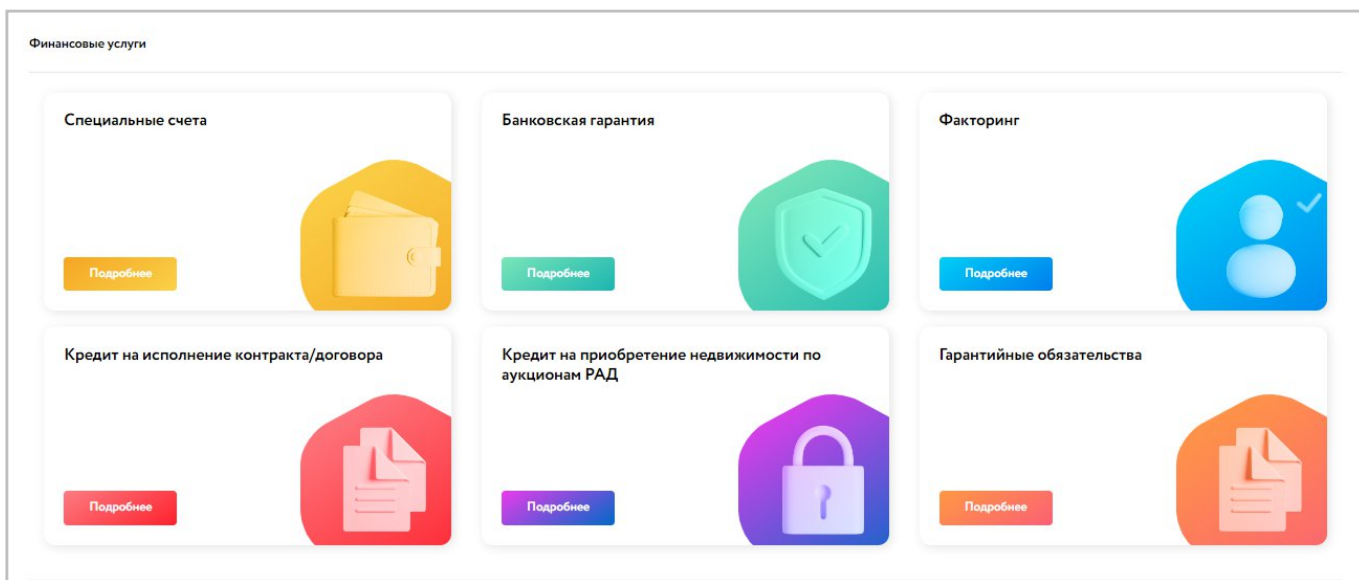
Финансовые услуги

Специальные счета

Подробнее

Банковская гарантия

Подробнее

Факторинг

Подробнее

Кредит на исполнение контракта/договора

Подробнее

Кредит на приобретение недвижимости по аукционам РАД

Подробнее

Гарантийные обязательства

Подробнее